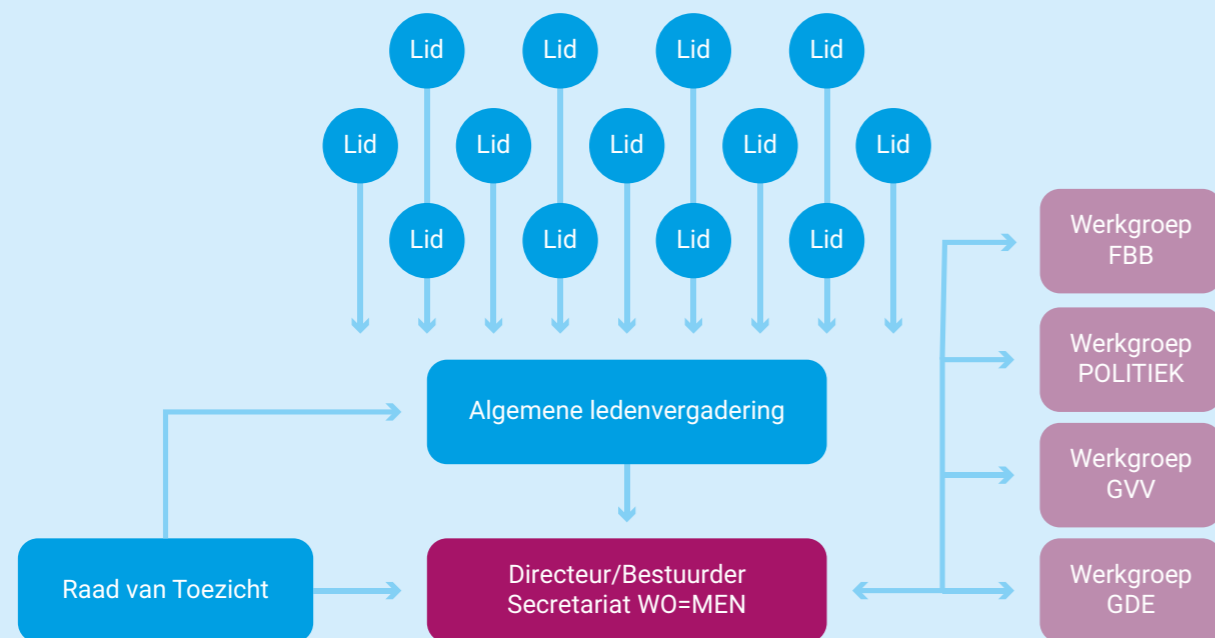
Lid Lid Lid Lid

Lid Lid Lid Lid Lid

Lid Lid Lid Lid

Werkgroep FBB

Werkgroep POLITIEK

Algemene ledenvergadering

Werkgroep GVV

Raad van Toezicht

Directeur/Bestuurder Secretariat WO=MEN

Werkgroep GDE